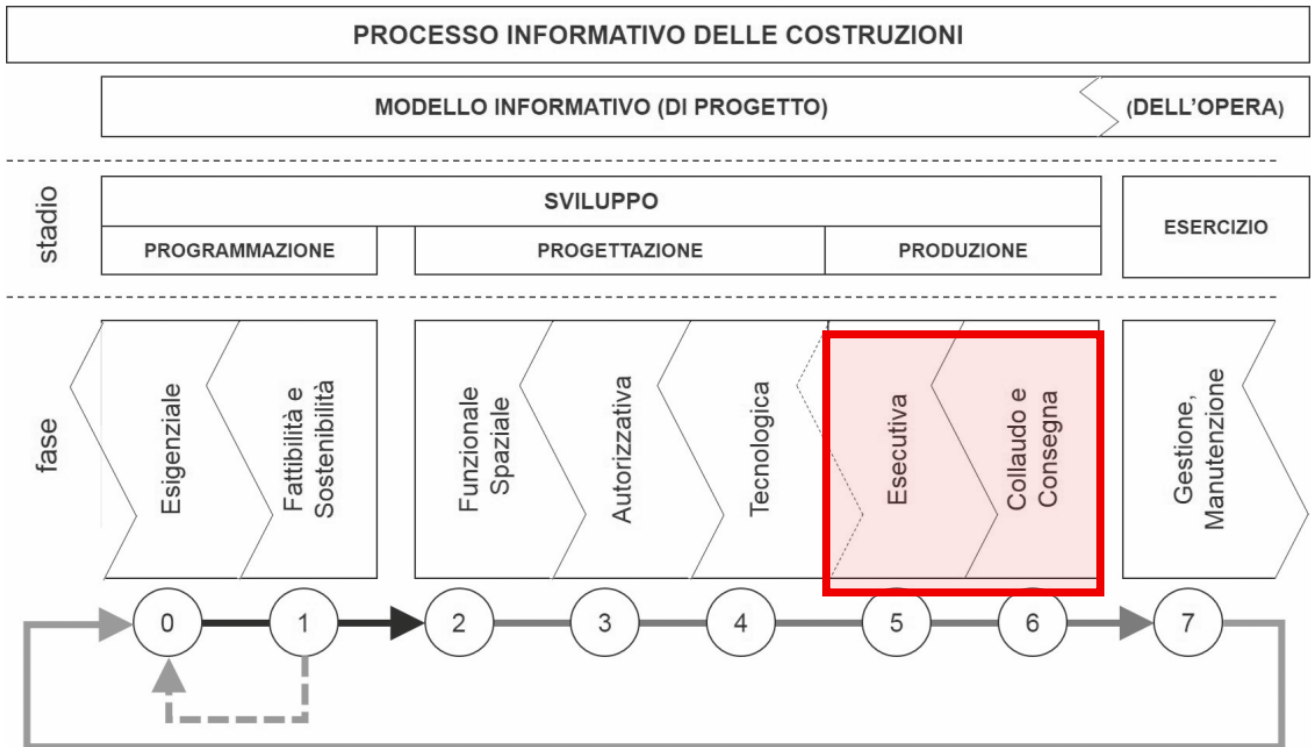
PROCESSO INFORMATIVO DELLE COSTRUZIONI

MODELLO INFORMATIVO (DI PROGETTO)

(DELL'OPERA)

stadio

SVILUPPO

PROGRAMMAZIONE

PROGETTAZIONE

PRODUZIONE

ESERCIZIO

fase

Esigenziale

Fattibilità e Sostenibilità

Funzionale Spaziale

Autorizzativa

Tecnologica

Esecutiva

Collaudo e Consegna

Gestione, Manutenzione

0

1

2

3

4

5

6

7